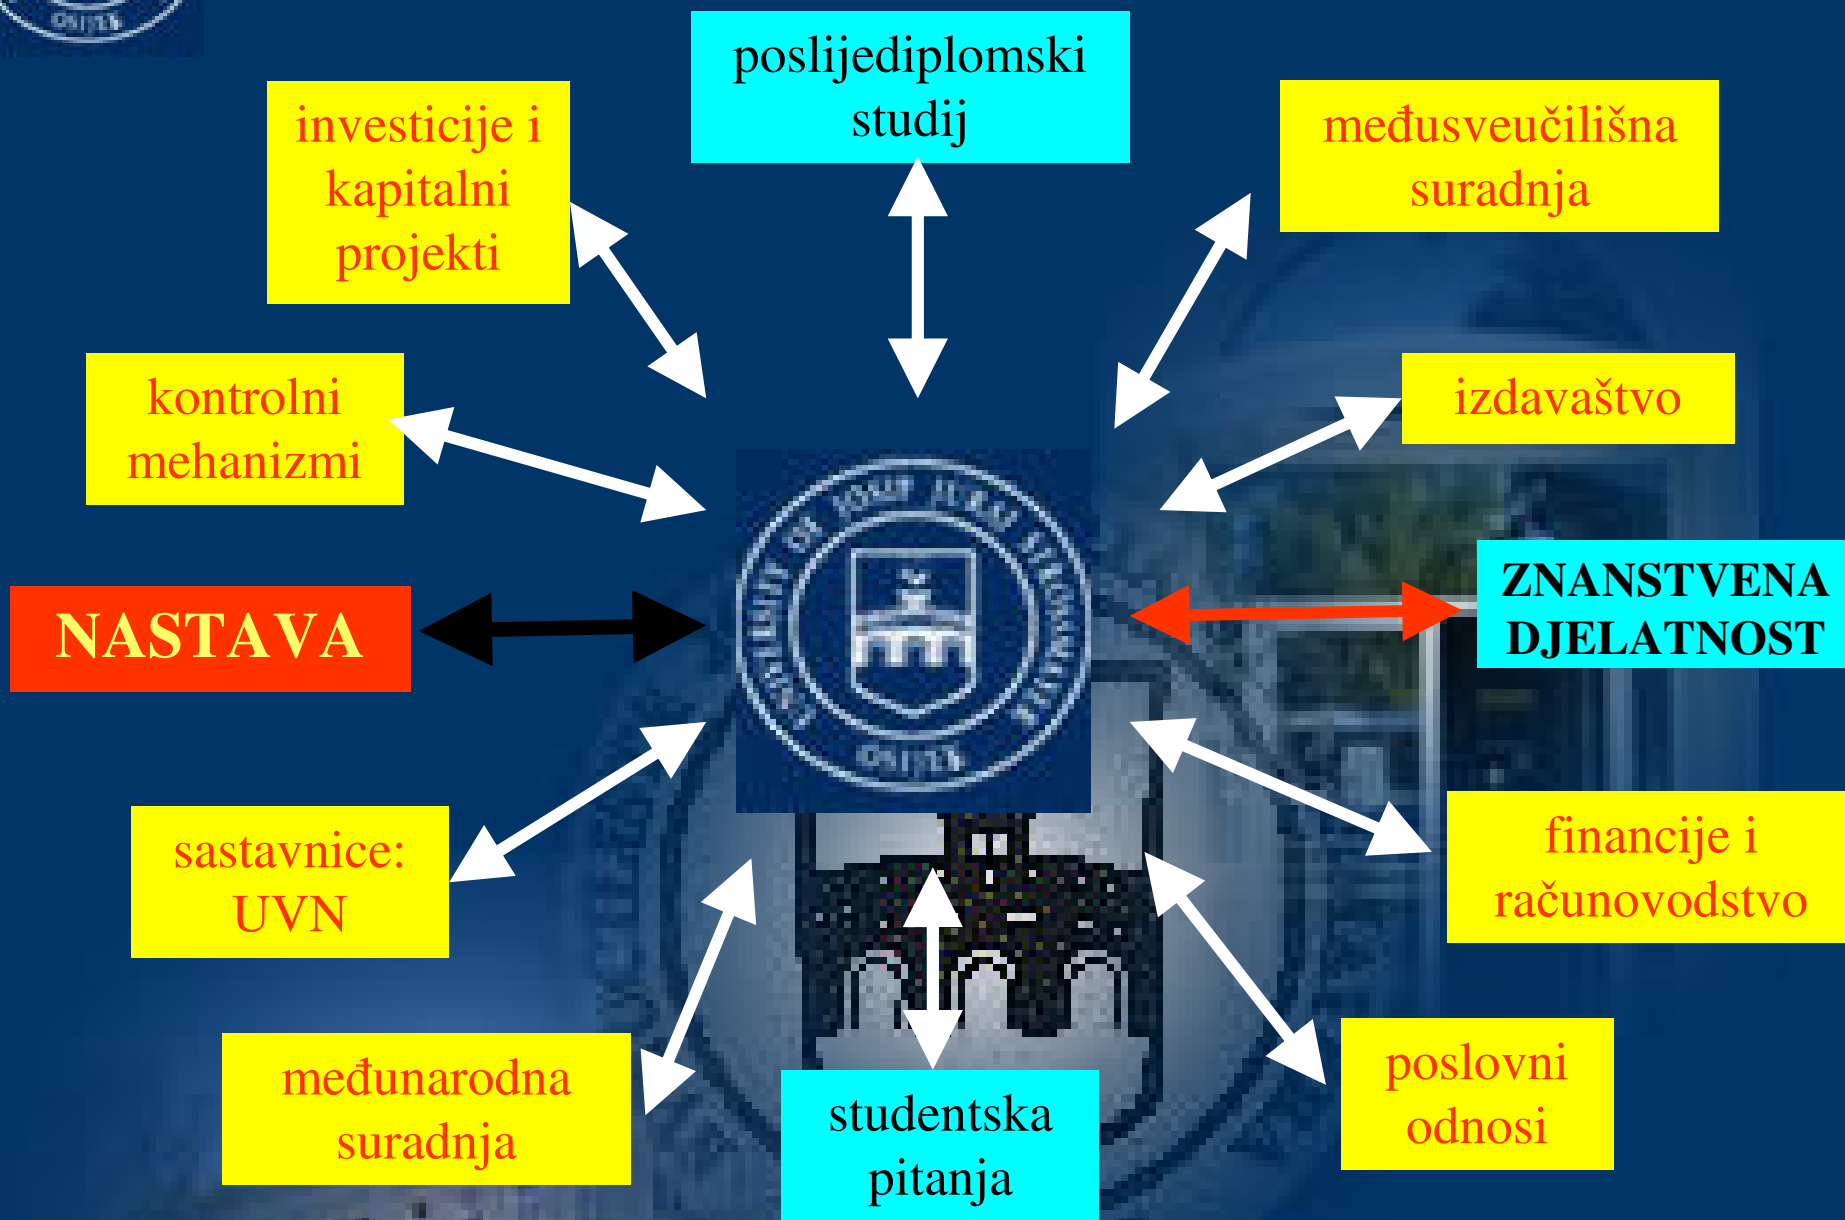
poslijediplomski studij

investicije i kapitalni projekti

međusveučilišna suradnja

kontrolni mehanizmi

izdavaštvo

NASTAVA

UNIVERSITY OF JOSIP JURAJ STROSSMAYER OSIJEK

ZNANSTVENA DJELATNOST

sastavnice: UVN

financije i računovodstvo

međunarodna suradnja

studentska pitanja

poslovni odnosi